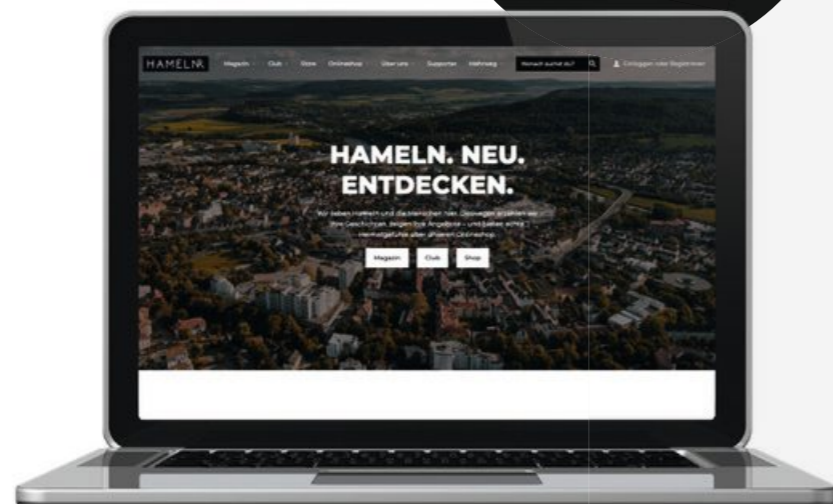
HAMELN

Magazin Club Store Onlineshop Über uns Supporter Mehrweg

Wonach suchst du?

Einloggen oder Registrieren

HAMELN. NEU. ENTDECKEN.

Wir lieben Hameln und die Menschen hier. Deswegen erzählen wir ihre Geschichten, zeigen ihre Angebote – und haben echte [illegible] über unseren Onlineshop.

Magazin Club Shop